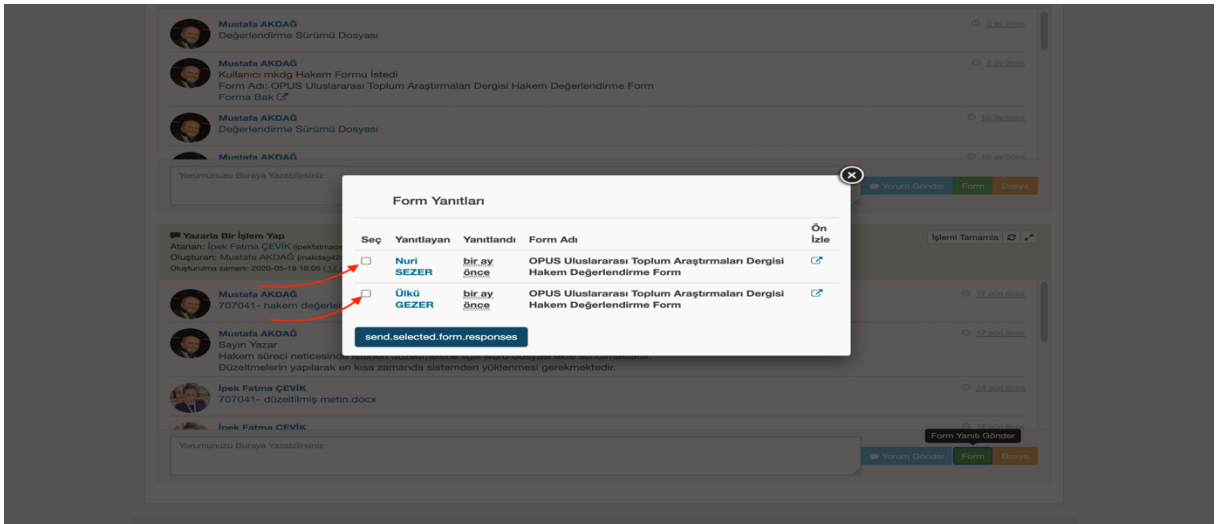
Mustafa AKDAĞ
Değerlendirme Sürümü Dosyası
2 ay önce

Mustafa AKDAĞ
Kullanıcı mkdg Hakem Formu İstedi
Form Adı: OPUS Uluslararası Toplum Araştırmaları Dergisi Hakem Değerlendirme Form
Forma Bak
2 ay önce

Mustafa AKDAĞ
Değerlendirme Sürümü Dosyası
bir ay önce

Mustafa AKDAĞ
bir ay önce

Yorumunuzu Buraya Yazabilirsiniz
Yorum Gönder Form Dosya

Yazarla Bir İşlem Yap
Atanan: İpek Fatma ÇEVİK
Oluşturan: Mustafa AKDAĞ
Oluşturulma zamanı: 2020-05-19 18:06
İşlemi Tamamla

Mustafa AKDAĞ
707041- hakem değerle
17 gün önce

Mustafa AKDAĞ
Sayın Yazar
Hakem süreci neticesinde
Düzeltmelerin yapılarak en kısa zamanda sistemden yüklenmesi gerekmektedir.
17 gün önce

İpek Fatma ÇEVİK
707041- düzeltilmiş metin.docx
16 gün önce

İpek Fatma ÇEVİK

Yorumunuzu Buraya Yazabilirsiniz
Form Yanıtı Gönder
Yorum Gönder Form Dosya

Form Yanıtları

| Seç | Yanıtlayan | Yanıtlandı | Form Adı | Ön İzle |
|---|---|---|---|---|
| | Nuri SEZER | bir ay önce | OPUS Uluslararası Toplum Araştırmaları Dergisi Hakem Değerlendirme Form | |
| | Ülkü GEZER | bir ay önce | OPUS Uluslararası Toplum Araştırmaları Dergisi Hakem Değerlendirme Form | |

send.selected.form.responses